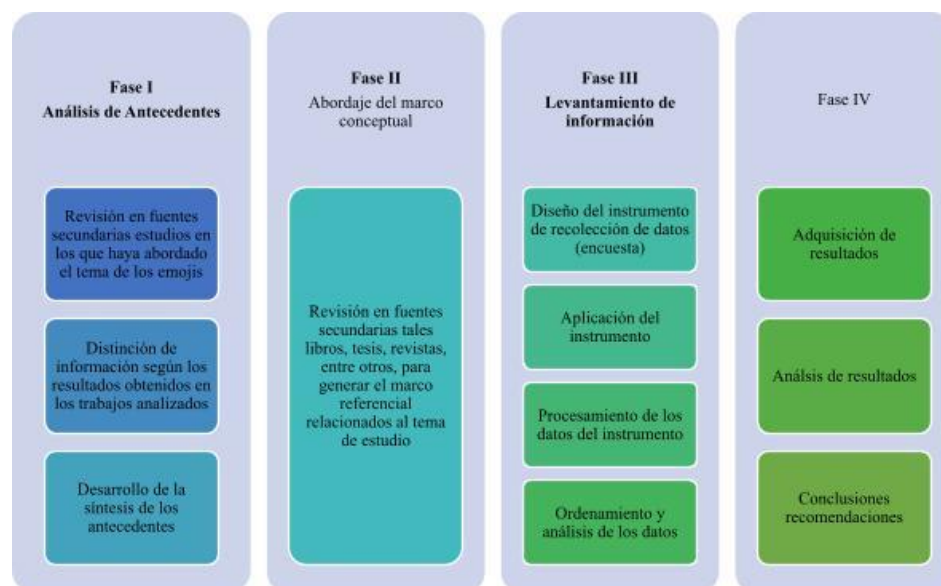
Fase I
Análisis de Antecedentes

Revisión en fuentes secundarias estudios en los que haya abordado el tema de los emojis

Distinción de información según los resultados obtenidos en los trabajos analizados

Desarrollo de la síntesis de los antecedentes

Fase II
Abordaje del marco conceptual

Revisión en fuentes secundarias tales libros, tesis, revistas, entre otros, para generar el marco referencial relacionados al tema de estudio

Fase III
Levantamiento de información

Diseño del instrumento de recolección de datos (encuesta)

Aplicación del instrumento

Procesamiento de los datos del instrumento

Ordenamiento y análisis de los datos

Fase IV

Adquisición de resultados

Análsis de resultados

Conclusiones recomendaciones